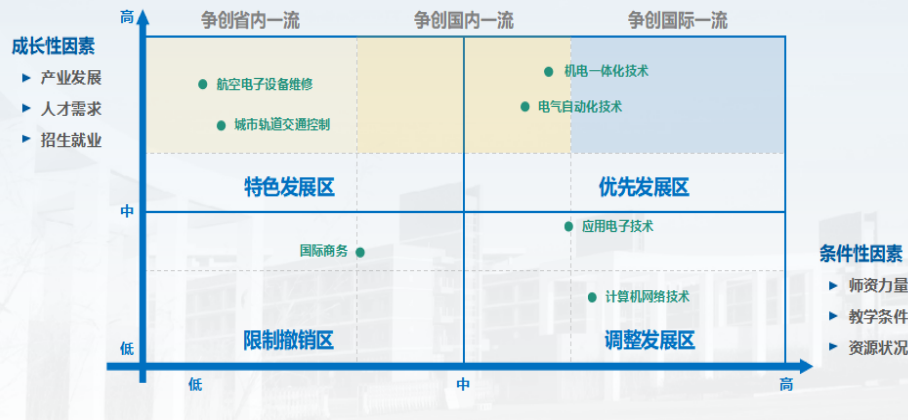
高

争创省内一流　争创国内一流　争创国际一流

成长性因素
产业发展
人才需求
招生就业

航空电子设备维修
城市轨道交通控制
机电一体化技术
电气自动化技术

特色发展区　优先发展区

中

应用电子技术
国际商务

条件性因素
师资力量
教学条件
资源状况

计算机网络技术

低

限制撤销区　调整发展区

低　中　高